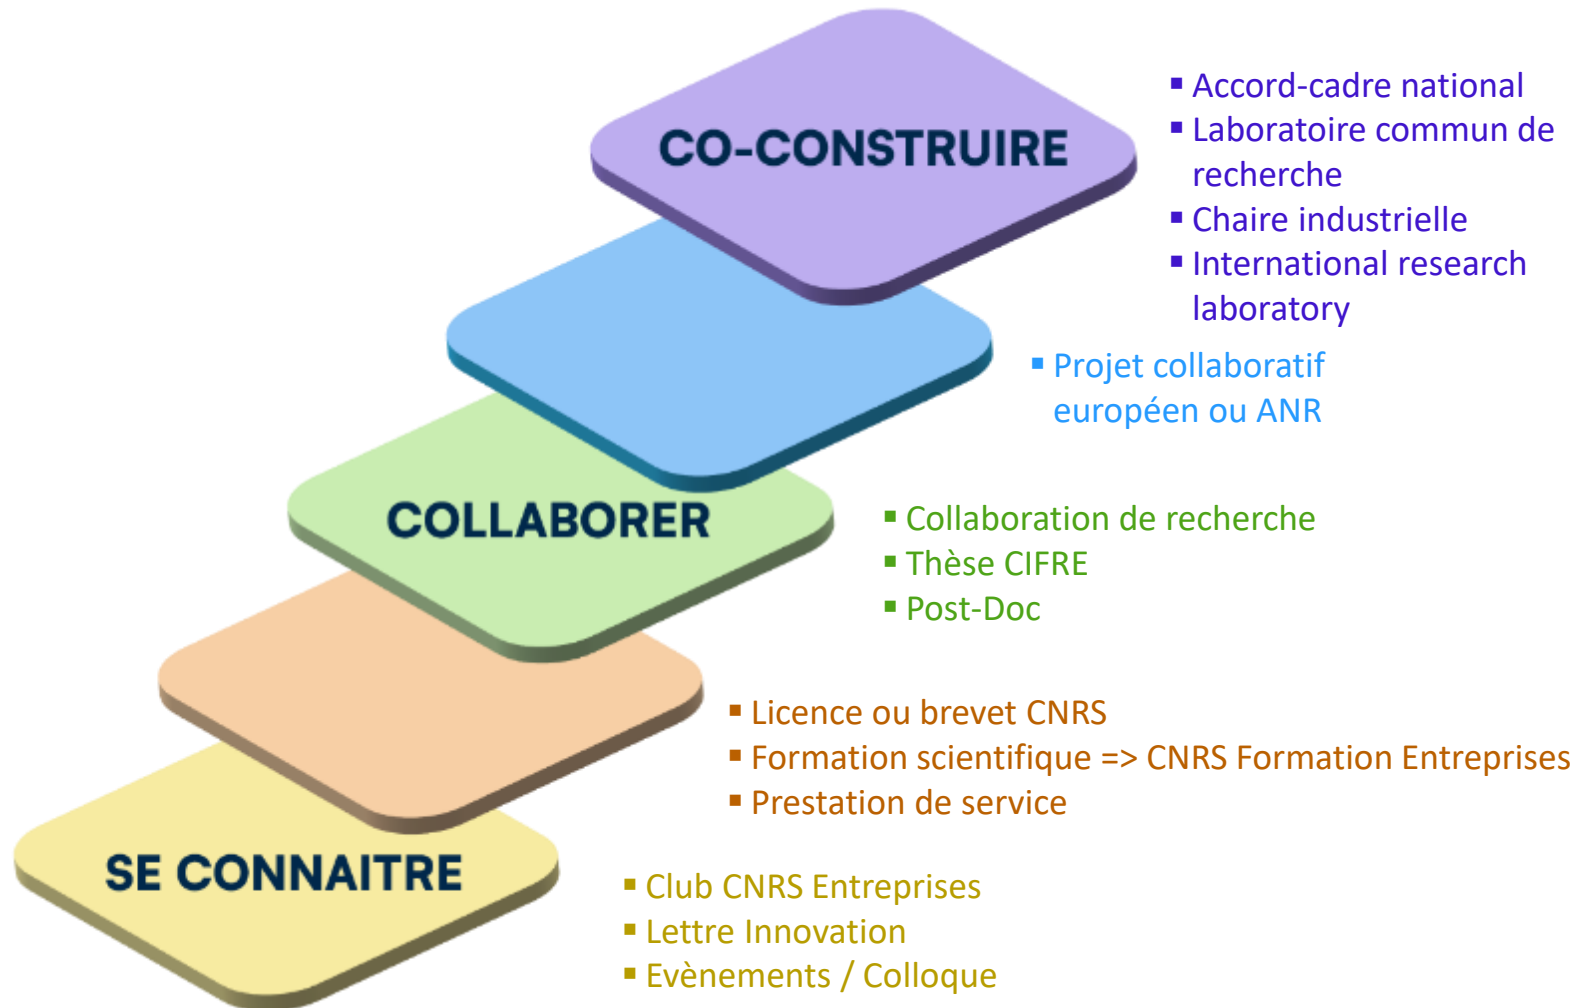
CO-CONSTRUIRE

- Accord-cadre national
- Laboratoire commun de recherche
- Chaire industrielle
- International research laboratory

- Projet collaboratif européen ou ANR

COLLABORER

- Collaboration de recherche
- Thèse CIFRE
- Post-Doc

- Licence ou brevet CNRS
- Formation scientifique => CNRS Formation Entreprises
- Prestation de service

SE CONNAITRE

- Club CNRS Entreprises
- Lettre Innovation
- Evènements / Colloque